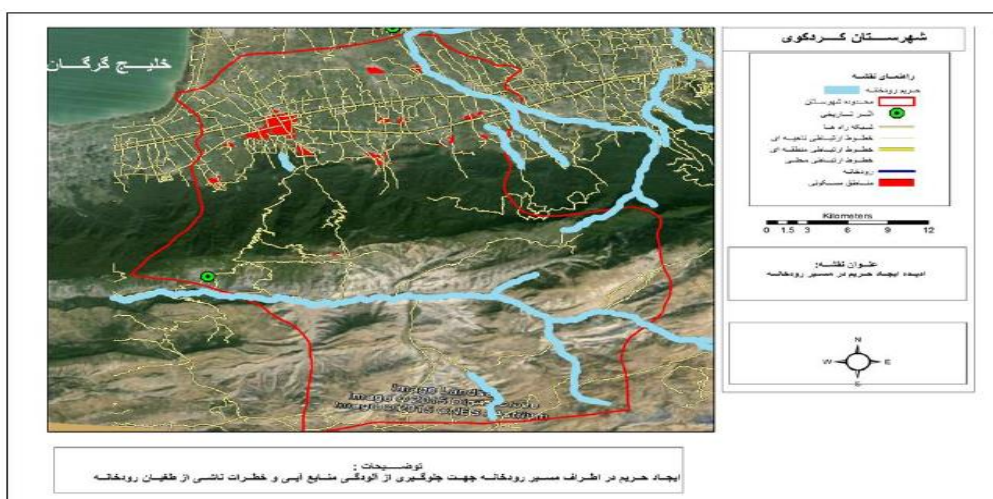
شهرستان کردکوی

خلیج گرگان

راهنمای نقشه
حریم رودخانه
محدوده شهرستان
آثار تاریخی
شبکه راه ها
خطوط ارتباطی ناحیه ای
خطوط ارتباطی منطقه ای
خطوط ارتباطی محلی
رودخانه
مناطق مسکونی

Kilometers
0 1.5 3 6 9 12

عنوان نقشه:
ایده ایجاد حریم در مسیر رودخانه

N
W E
S

Image Landsat
Image © 2015 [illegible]
Image © 2015 CNES / Astrium

توضیحات :
ایجاد حریم در اطراف مسیر رودخانه جهت جلوگیری از آلودگی منابع آبی و خطرات ناشی از طغیان رودخانه